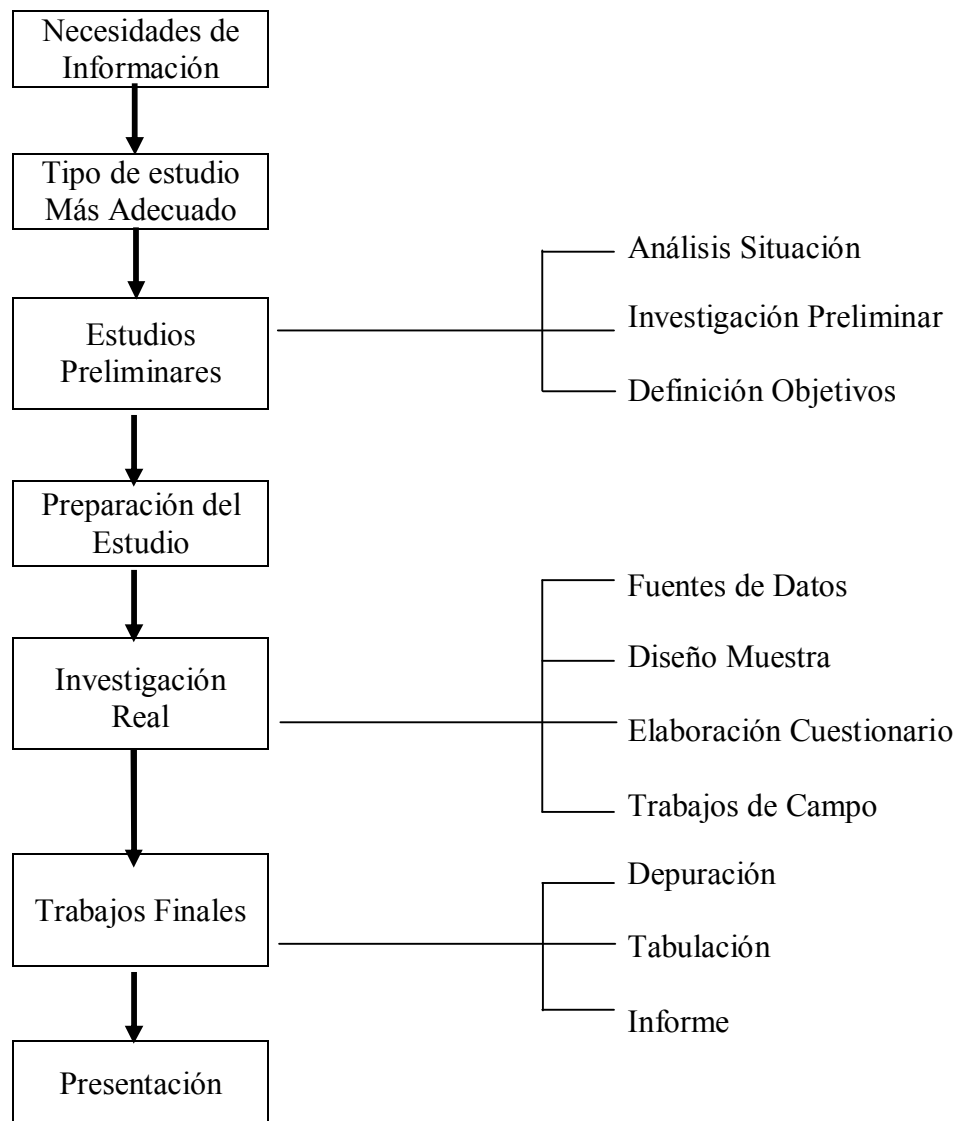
Necesidades de Información

Tipo de estudio Más Adecuado

Estudios Preliminares

Análisis Situación

Investigación Preliminar

Definición Objetivos

Preparación del Estudio

Investigación Real

Fuentes de Datos

Diseño Muestra

Elaboración Cuestionario

Trabajos de Campo

Trabajos Finales

Depuración

Tabulación

Informe

Presentación